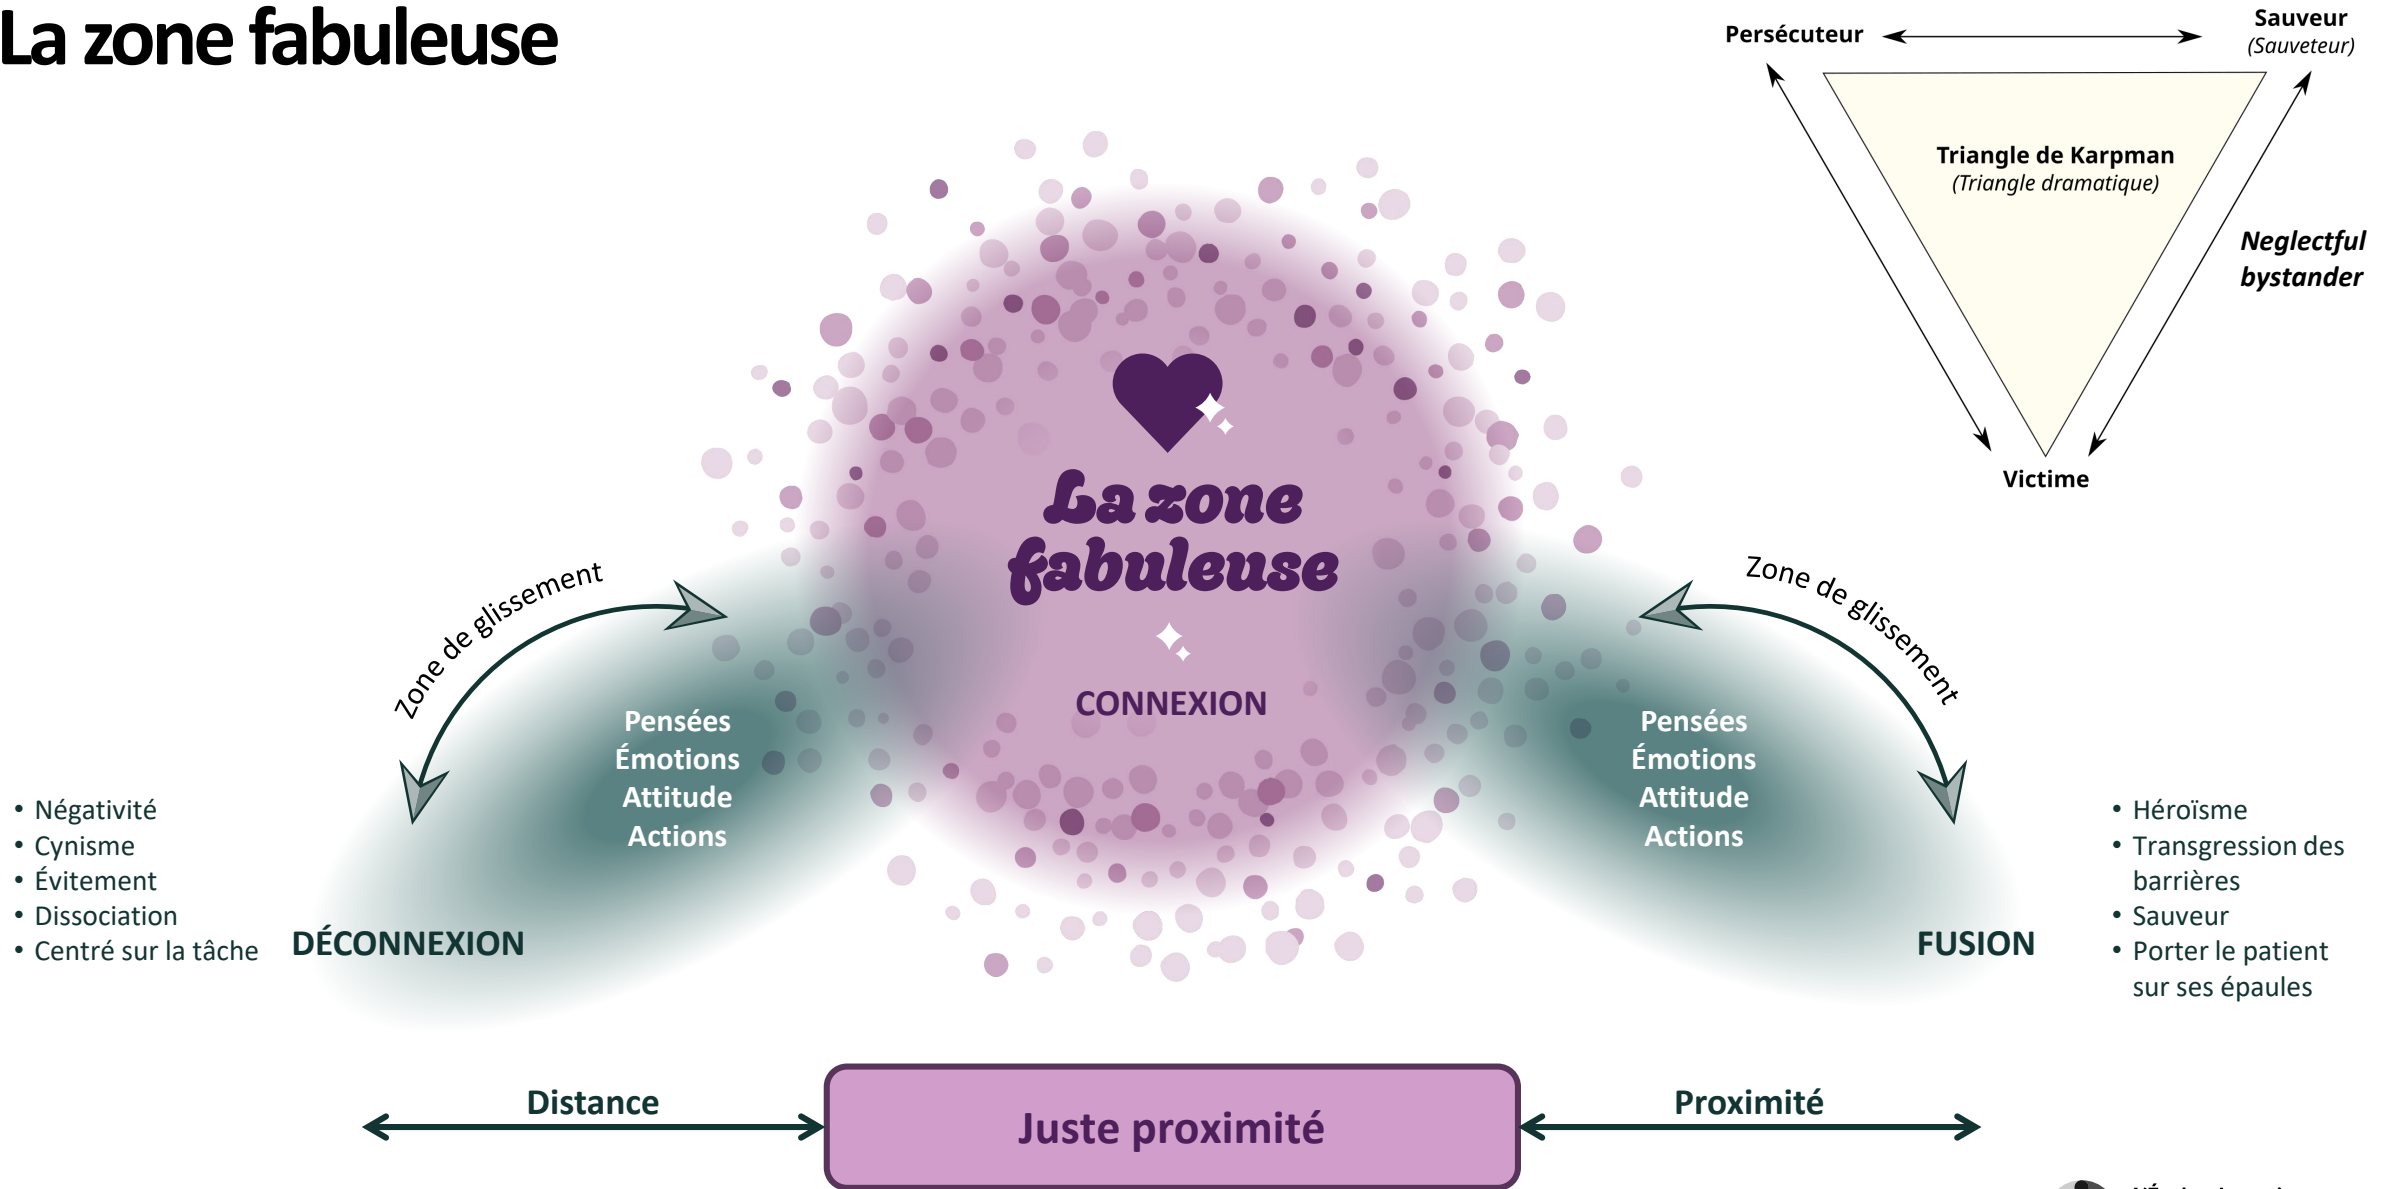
La zone fabuleuse

Persécuteur

Sauveur
(Sauveteur)

Triangle de Karpman
(Triangle dramatique)

Neglectful bystander

Victime

La zone fabuleuse

CONNEXION

Zone de glissement

Zone de glissement

Pensées
Émotions
Attitude
Actions

Pensées
Émotions
Attitude
Actions

• Négativité
• Cynisme
• Évitement
• Dissociation
• Centré sur la tâche

DÉCONNEXION

FUSION

• Héroïsme
• Transgression des barrières
• Sauveur
• Porter le patient sur ses épaules

Distance

Juste proximité

Proximité

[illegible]